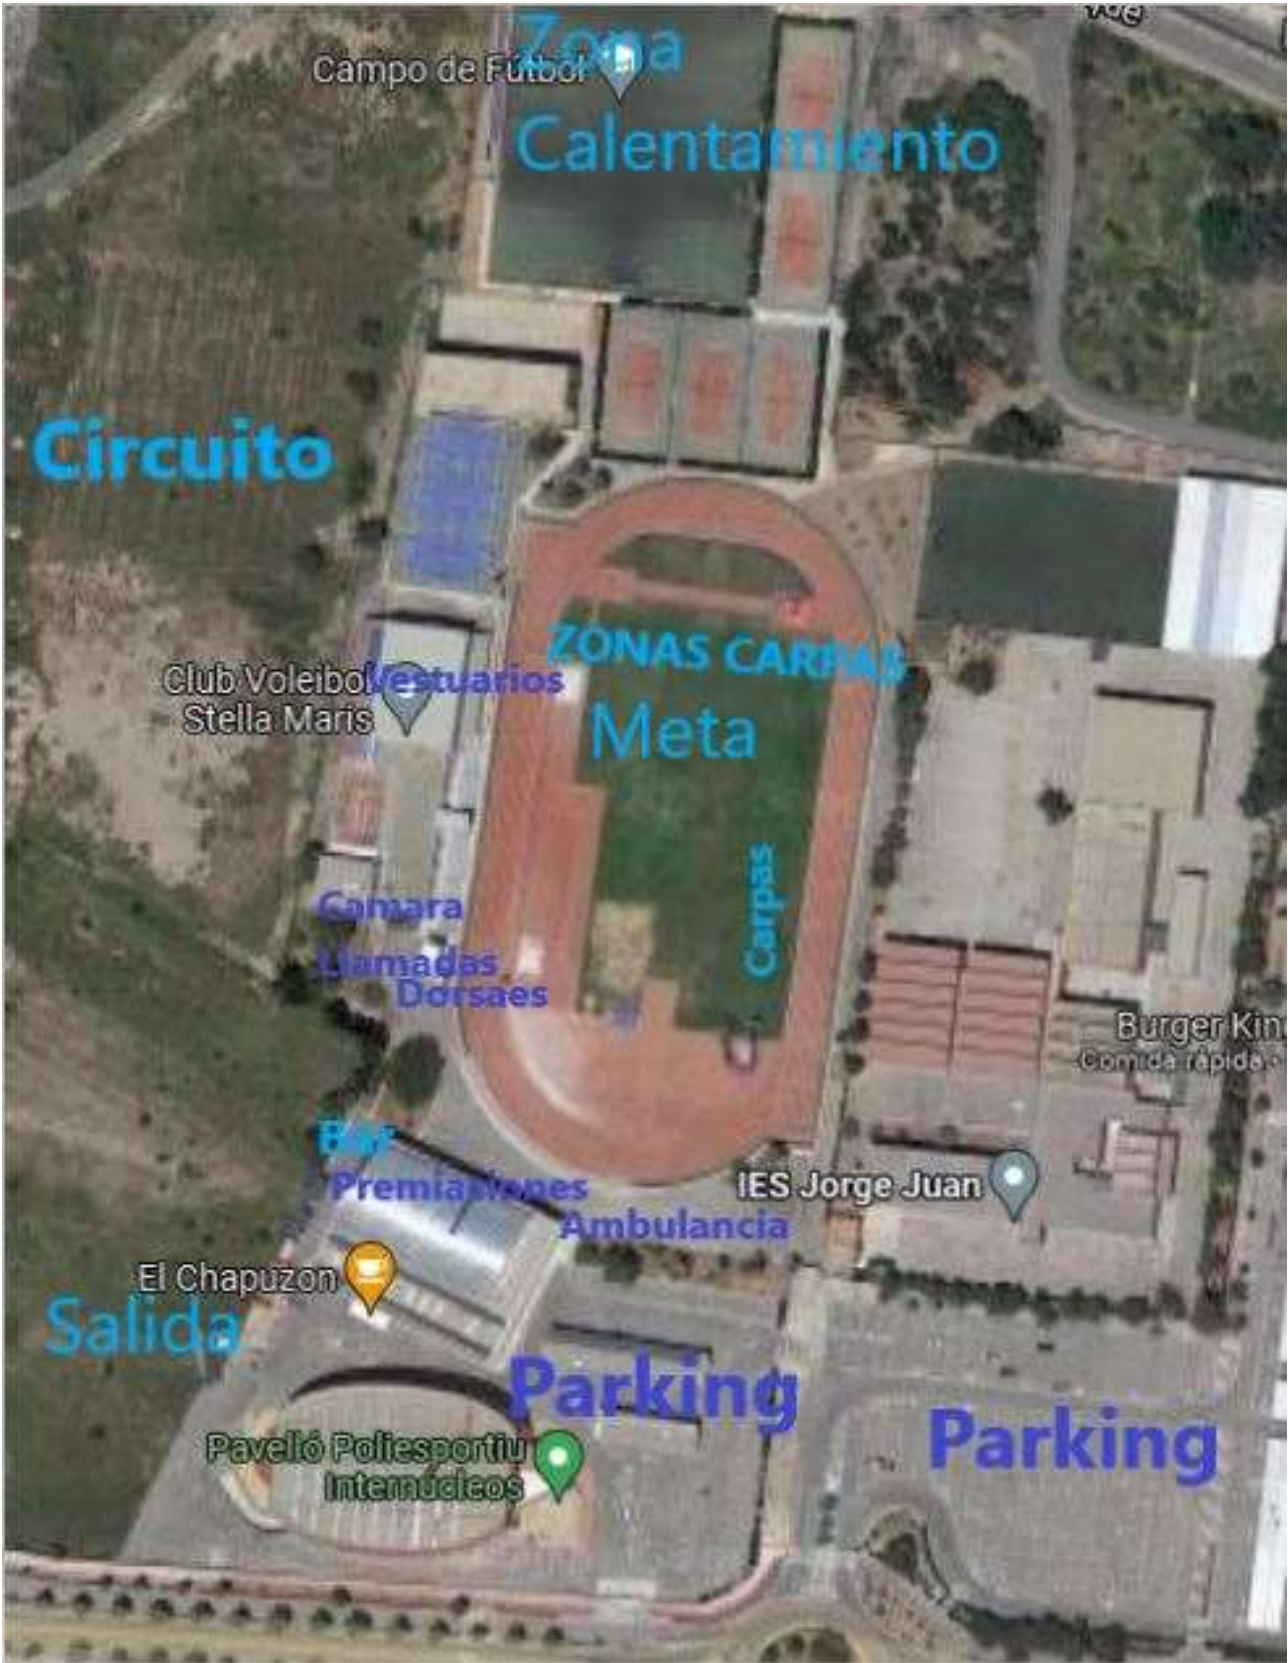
Zona
Campo de Fútbol
Calentamiento

Circuito

ZONAS CARPAS
Club Voleibol Stella Maris
Vestuarios
Meta

Carpas
Camara
Llamadas
Dorsaes

Burger Kin
Comida rápida

Bar
Premiaciones
IES Jorge Juan
Ambulancia

El Chapuzón
Salida
Parking
Parking
Pavelló Poliesportiu Internúcleos